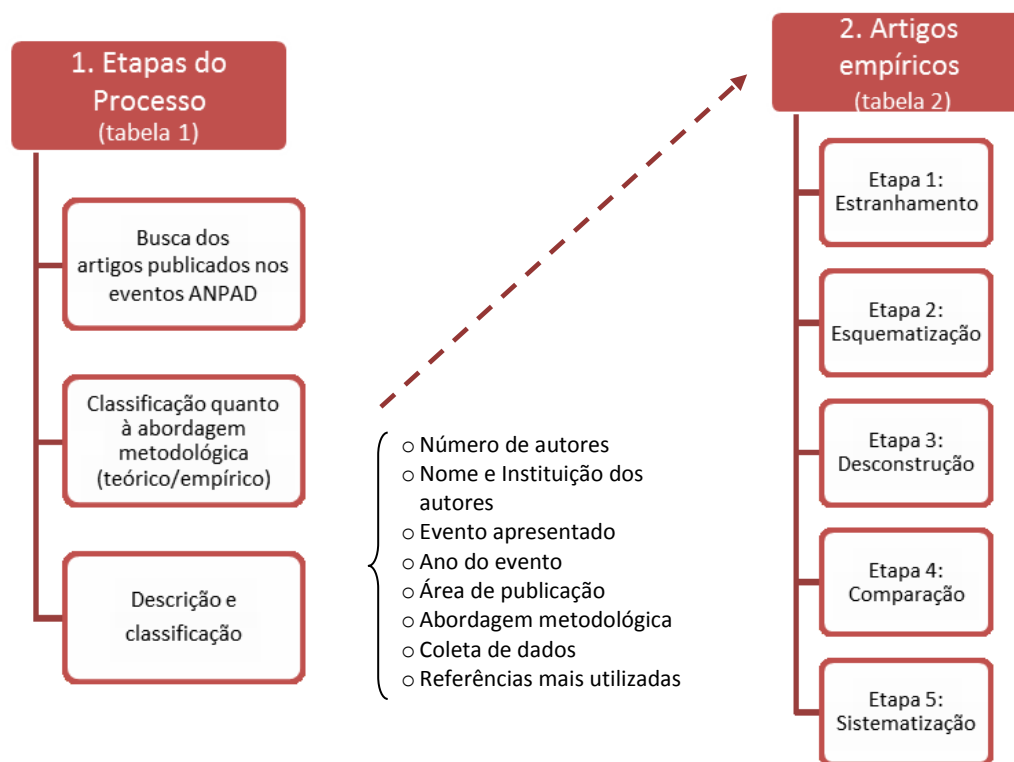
1. Etapas do Processo
(tabela 1)

Busca dos artigos publicados nos eventos ANPAD

Classificação quanto à abordagem metodológica (teórico/empírico)

Descrição e classificação

o Número de autores
o Nome e Instituição dos autores
o Evento apresentado
o Ano do evento
o Área de publicação
o Abordagem metodológica
o Coleta de dados
o Referências mais utilizadas

2. Artigos empíricos
(tabela 2)

Etapa 1: Estranhamento

Etapa 2: Esquematização

Etapa 3: Desconstrução

Etapa 4: Comparação

Etapa 5: Sistematização